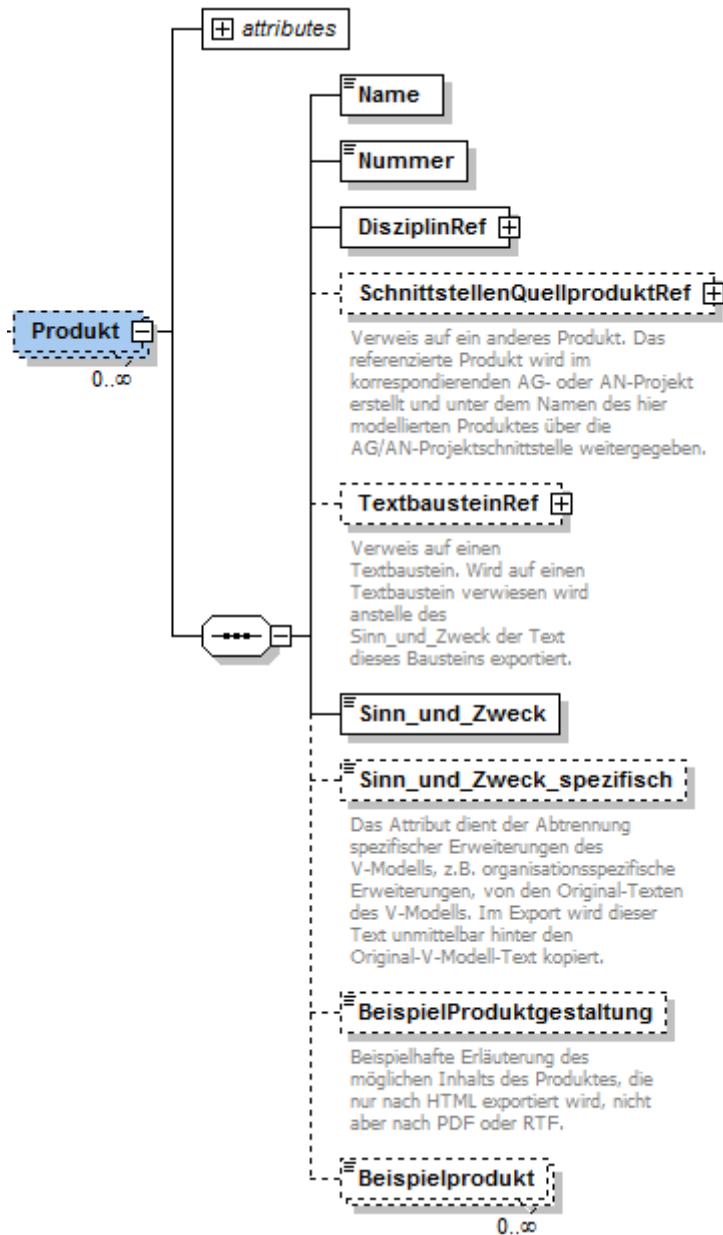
attributes

Produkt

0..∞

Name

Nummer

DisziplinRef

SchnittstellenQuellproduktRef

Verweis auf ein anderes Produkt. Das referenzierte Produkt wird im korrespondierenden AG- oder AN-Projekt erstellt und unter dem Namen des hier modellierten Produktes über die AG/AN-Projektschnittstelle weitergegeben.

TextbausteinRef

Verweis auf einen Textbaustein. Wird auf einen Textbaustein verwiesen wird anstelle des Sinn_und_Zweck der Text dieses Bausteins exportiert.

Sinn_und_Zweck

Sinn_und_Zweck_spezifisch

Das Attribut dient der Abtrennung spezifischer Erweiterungen des V-Modells, z.B. organisationsspezifische Erweiterungen, von den Original-Texten des V-Modells. Im Export wird dieser Text unmittelbar hinter den Original-V-Modell-Text kopiert.

BeispielProduktgestaltung

Beispielhafte Erläuterung des möglichen Inhalts des Produktes, die nur nach HTML exportiert wird, nicht aber nach PDF oder RTF.

Beispielprodukt

0..∞